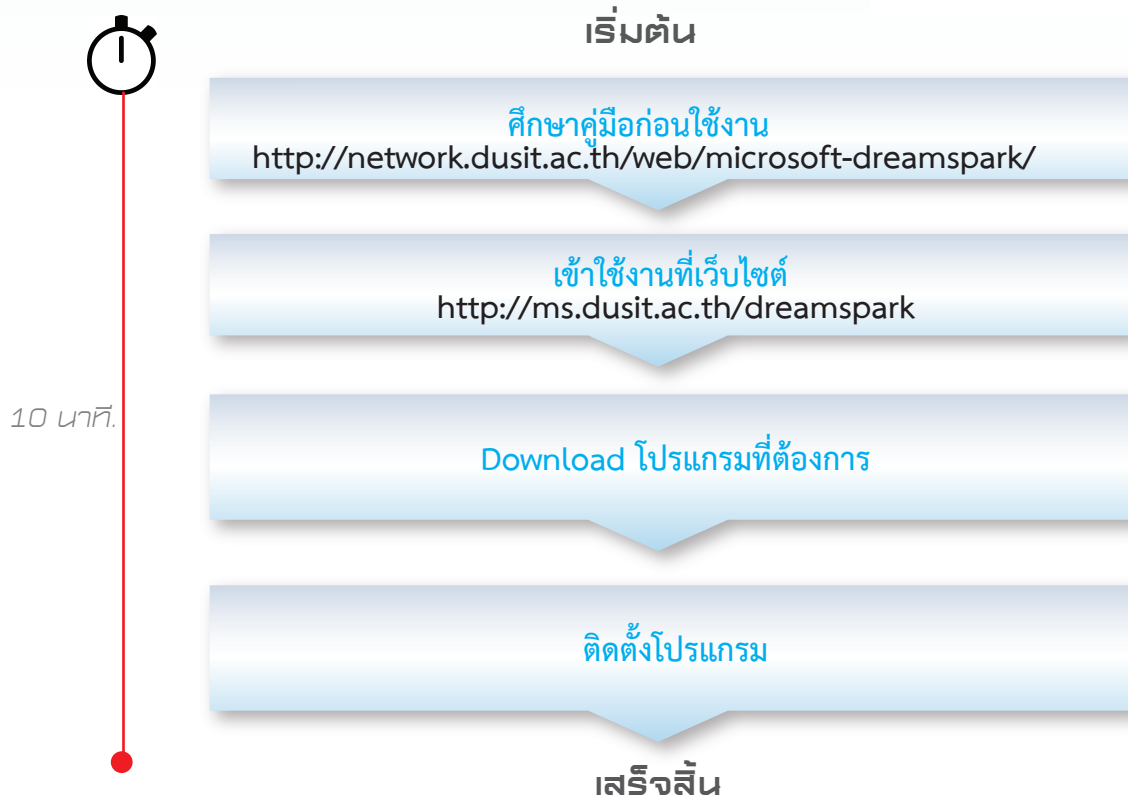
เริ่มต้น

ศึกษาคู่มือก่อนใช้งาน
http://network.dusit.ac.th/web/microsoft-dreamspark/

เข้าใช้งานที่เว็บไซต์
http://ms.dusit.ac.th/dreamspark

10 นาที.

Download โปรแกรมที่ต้องการ

ติดตั้งโปรแกรม

เสร็จสิ้น